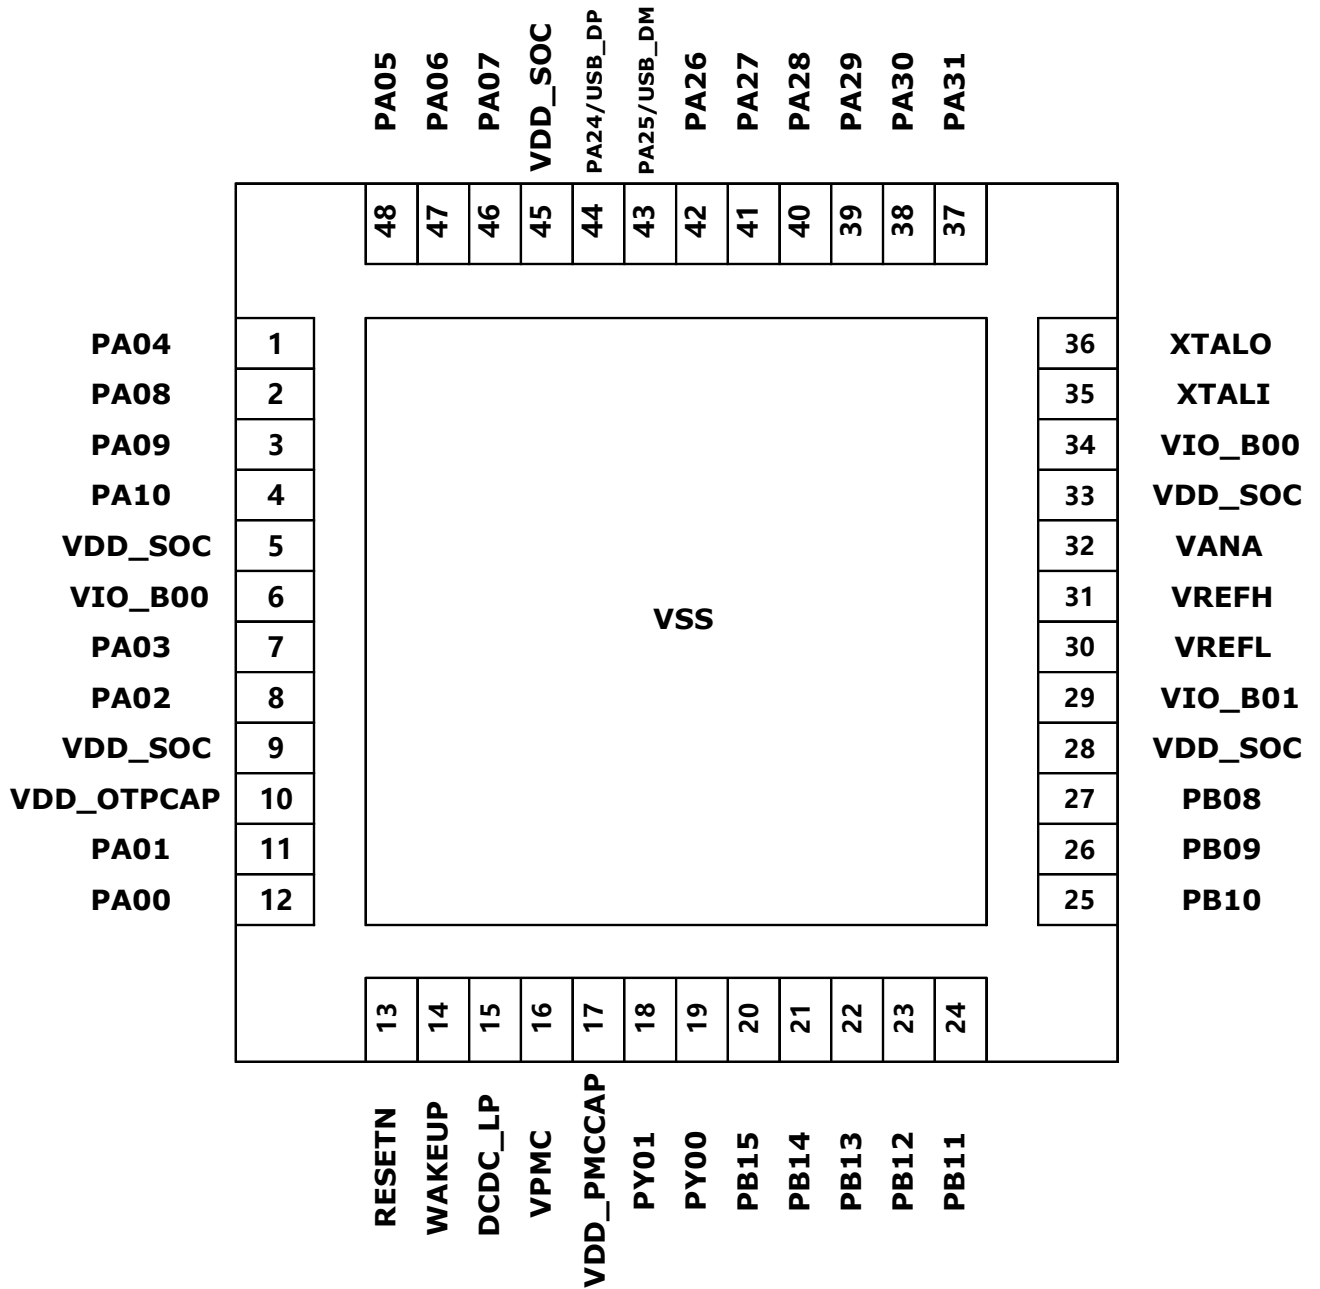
PA05 PA06 PA07 VDD_SOC PA24/USB_DP PA25/USB_DM PA26 PA27 PA28 PA29 PA30 PA31

48 47 46 45 44 43 42 41 40 39 38 37

PA04 1
PA08 2
PA09 3
PA10 4
VDD_SOC 5
VIO_B00 6
PA03 7
PA02 8
VDD_SOC 9
VDD_OTPCAP 10
PA01 11
PA00 12

VSS

36 XTALO
35 XTALI
34 VIO_B00
33 VDD_SOC
32 VANA
31 VREFH
30 VREFL
29 VIO_B01
28 VDD_SOC
27 PB08
26 PB09
25 PB10

13 14 15 16 17 18 19 20 21 22 23 24

RESETN WAKEUP DCDC_LP VPMC VDD_PMCCAP PY01 PY00 PB15 PB14 PB13 PB12 PB11